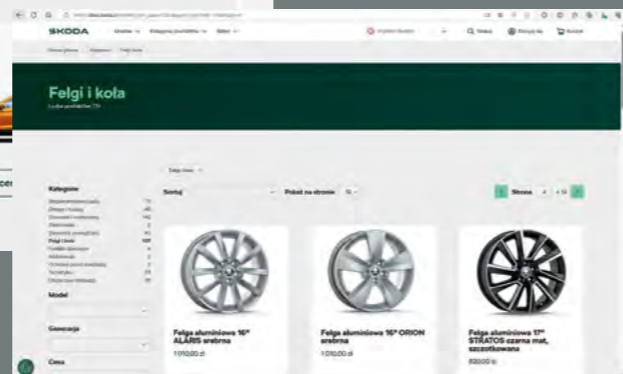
ŠKODA

Felgi i koła

Kategorie

Sortuj

Pokaż na stronie

Strona

Model

Generacja

Cena

Felga aluminiowa 16" ALARIS srebrna
1 010,00 zł

Felga aluminiowa 16" ORION srebrna
1 010,00 zł

Felga aluminiowa 17" STRATOS czarna mat, szczotkowana
830,00 zł